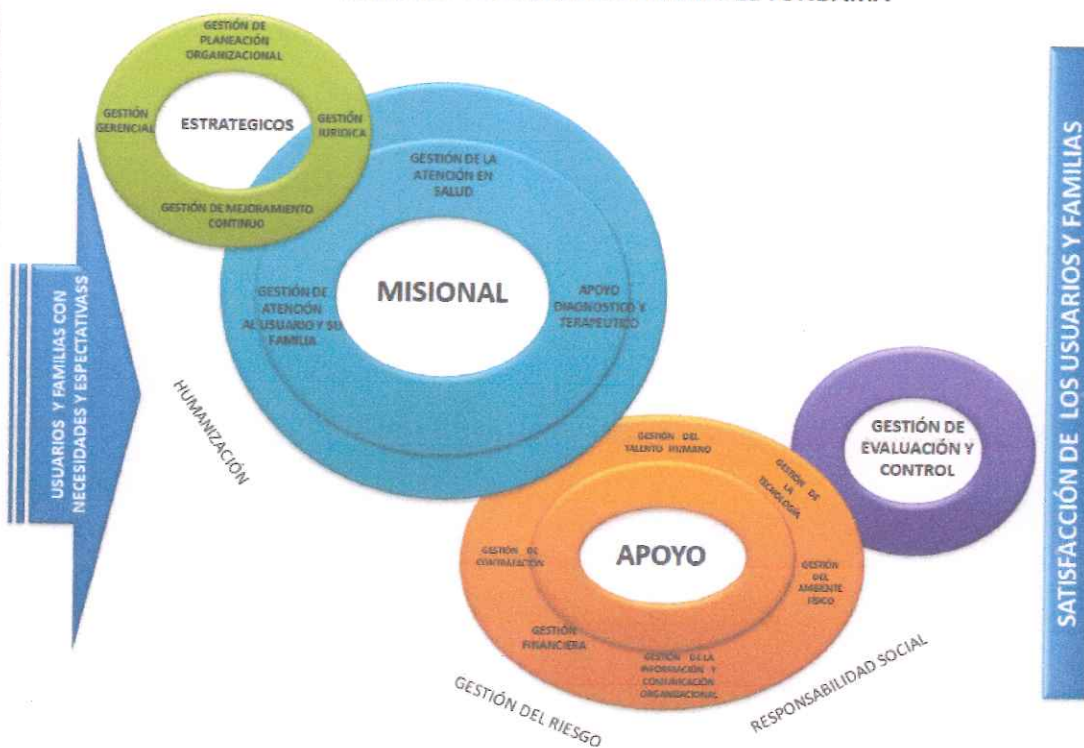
USUARIOS Y FAMILIAS CON NECESIDADES Y ESPECTATIVASS

GESTIÓN DE PLANEACIÓN ORGANIZACIONAL

GESTIÓN GERENCIAL

ESTRATEGICOS

GESTIÓN JURIDICA

GESTIÓN DE MEJORAMIENTO CONTINUO

GESTIÓN DE LA ATENCIÓN EN SALUD

GESTIÓN DE ATENCIÓN AL USUARIO Y SU FAMILIA

MISIONAL

APOYO DIAGNOSTICO Y TERAPEUTICO

HUMANIZACIÓN

GESTIÓN DEL TALENTO HUMANO

GESTIÓN DE LA TECNOLOGIA

GESTIÓN DE CONTRATACIÓN

APOYO

GESTIÓN DEL AMBIENTE FISICO

GESTIÓN FINANCIERA

GESTIÓN DE LA INFORMACIÓN Y COMUNICACIÓN ORGANIZACIONAL

GESTIÓN DE EVALUACIÓN Y CONTROL

GESTIÓN DEL RIESGO

RESPONSABILIDAD SOCIAL

SATISFACCIÓN DE LOS USUARIOS Y FAMILIAS